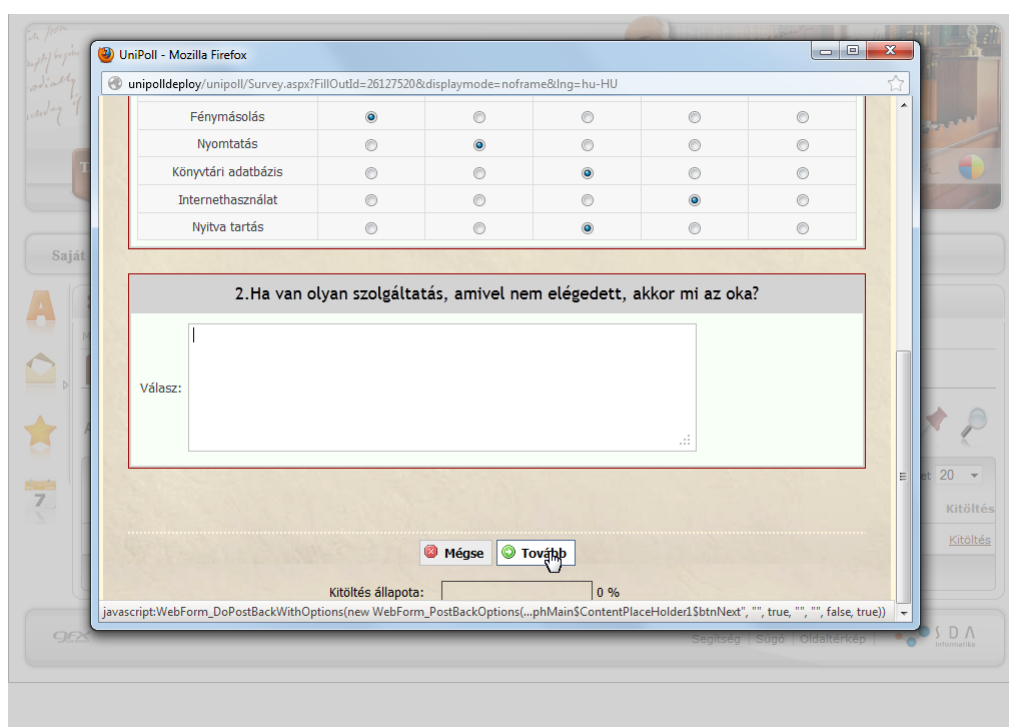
UniPoll - Mozilla Firefox

unipolldeploy/unipoll/Survey.aspx?FillOutId=26127520&displaymode=noframe&lng=hu-HU

| Fénymásolás | ◉ | ○ | ○ | ○ | ○ |
|---|---|---|---|---|---|
| Nyomtatás | ○ | ◉ | ○ | ○ | ○ |
| Könyvtári adatbázis | ○ | ○ | ◉ | ○ | ○ |
| Internethasználat | ○ | ○ | ○ | ◉ | ○ |
| Nyitva tartás | ○ | ○ | ◉ | ○ | ○ |

2.Ha van olyan szolgáltatás, amivel nem elégedett, akkor mi az oka?

Válasz:

Mégse Tovább

Kitöltés állapota: 0 %

javascript:WebForm_DoPostBackWithOptions(new WebForm_PostBackOptions(...phMain$ContentPlaceHolder1$btnNext", "", true, "", "", false, true))

Saját

20

Kitöltés

Kitöltés

Segítség | Súgó | Oldaltérkép

SDA Informatika